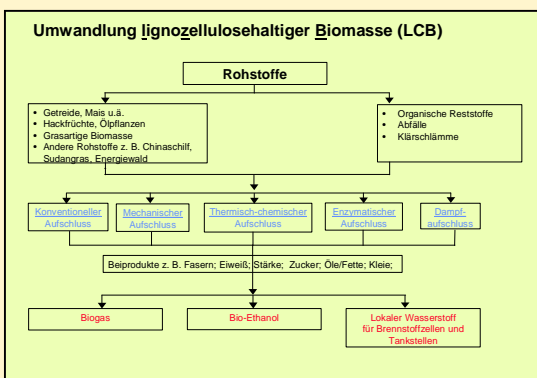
Umwandlung lignozellulosehaltiger Biomasse (LCB)

Rohstoffe

- Getreide, Mais u.ä.
- Hackfrüchte, Ölpflanzen
- Grasartige Biomasse
- Andere Rohstoffe z. B. Chinaschilf, Sudangras, Energiewald

- Organische Reststoffe
- Abfälle
- Klärschlämme

Konventioneller Aufschluss

Mechanischer Aufschluss

Thermisch-chemischer Aufschluss

Enzymatischer Aufschluss

Dampf-aufschluss

Beiprodukte z. B. Fasern; Eiweiß; Stärke; Zucker; Öle/Fette; Kleie;

Biogas

Bio-Ethanol

Lokaler Wasserstoff für Brennstoffzellen und Tankstellen